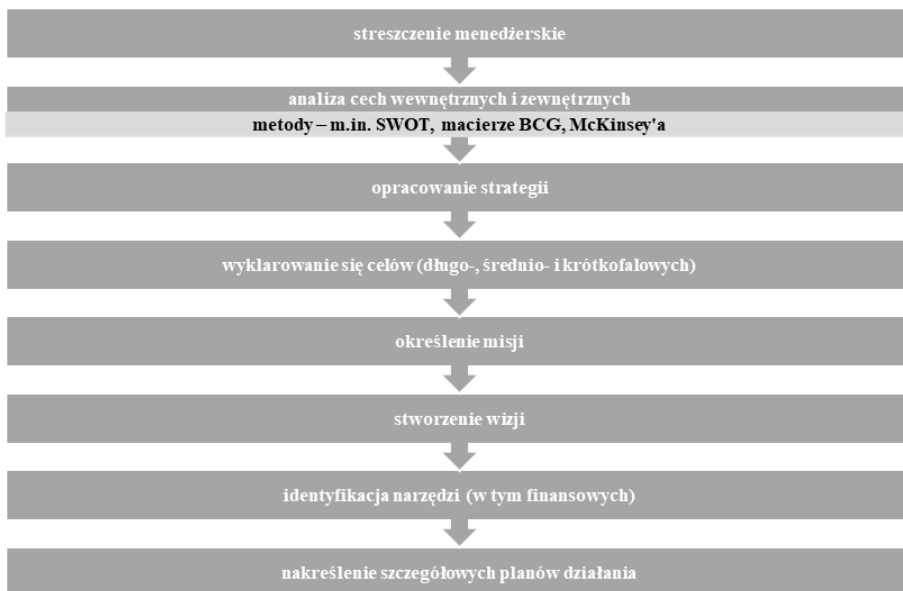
streszczenie menedżerskie

analiza cech wewnętrznych i zewnętrznych

metody – m.in. SWOT, macierze BCG, McKinsey'a

opracowanie strategii

wyklarowanie się celów (długo-, średnio- i krótkofalowych)

określenie misji

stworzenie wizji

identyfikacja narzędzi (w tym finansowych)

nakreślenie szczegółowych planów działania